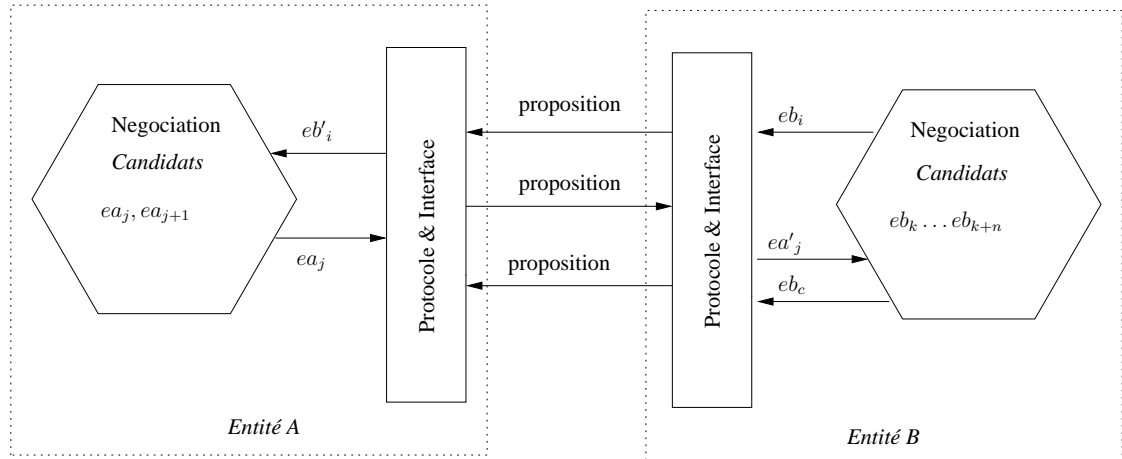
Negociation
Candidats
$ea_j, ea_{j+1}$

$eb'_i$

$ea_j$

Protocole & Interface

proposition

proposition

proposition

Protocole & Interface

$eb_i$

$ea'_j$

$eb_c$

Negociation
Candidats
$eb_k \ldots eb_{k+n}$

Entité A

Entité B